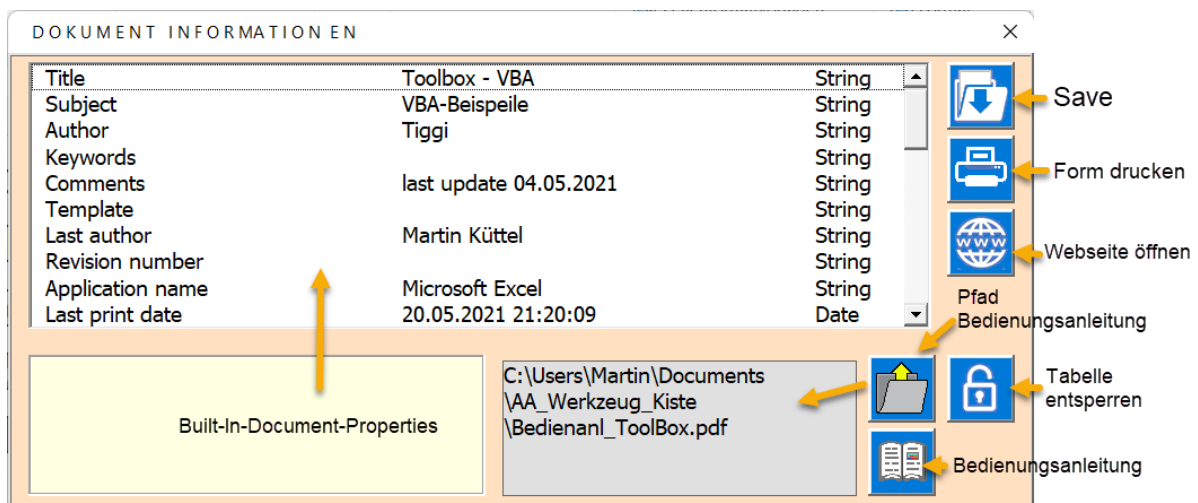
DOKUMENT INFORMATION EN

| | | |
|---|---|---|
| Title | Toolbox - VBA | String |
| Subject | VBA-Beispeile | String |
| Author | Tiggi | String |
| Keywords | | String |
| Comments | last update 04.05.2021 | String |
| Template | | String |
| Last author | Martin Küttel | String |
| Revision number | | String |
| Application name | Microsoft Excel | String |
| Last print date | 20.05.2021 21:20:09 | Date |

Save

Form drucken

Webseite öffnen

Pfad Bedienungsanleitung

C:\Users\Martin\Documents \AA_Werkzeug_Kiste \Bedienanl_ToolBox.pdf

Tabelle entsperren

Built-In-Document-Properties

Bedienungsanleitung